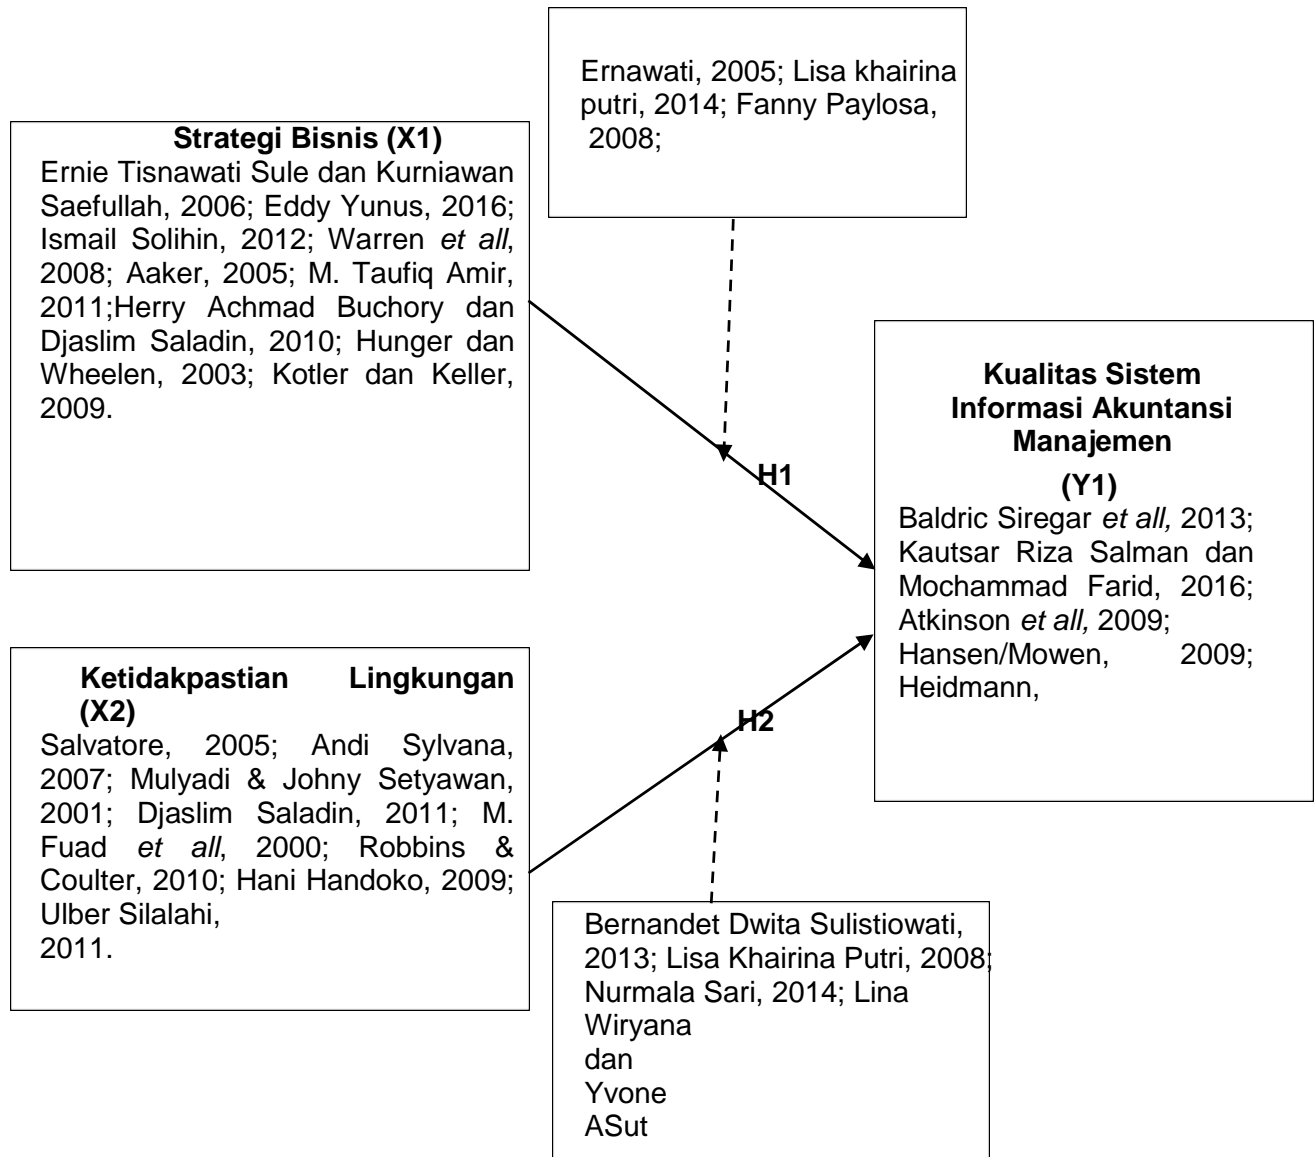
Ernawati, 2005; Lisa khairina putri, 2014; Fanny Paylosa, 2008;

**Strategi Bisnis (X1)**
Ernie Tisnawati Sule dan Kurniawan Saefullah, 2006; Eddy Yunus, 2016; Ismail Solihin, 2012; Warren *et all*, 2008; Aaker, 2005; M. Taufiq Amir, 2011;Herry Achmad Buchory dan Djaslim Saladin, 2010; Hunger dan Wheelen, 2003; Kotler dan Keller, 2009.

H1

**Kualitas Sistem Informasi Akuntansi Manajemen (Y1)**
Baldric Siregar *et all,* 2013; Kautsar Riza Salman dan Mochammad Farid, 2016; Atkinson *et all,* 2009; Hansen/Mowen, 2009; Heidmann,

**Ketidakpastian Lingkungan (X2)**
Salvatore, 2005; Andi Sylvana, 2007; Mulyadi & Johny Setyawan, 2001; Djaslim Saladin, 2011; M. Fuad *et all*, 2000; Robbins & Coulter, 2010; Hani Handoko, 2009; Ulber Silalahi, 2011.

H2

Bernandet Dwita Sulistiowati, 2013; Lisa Khairina Putri, 2008; Nurmala Sari, 2014; Lina Wiryana dan Yvone ASut